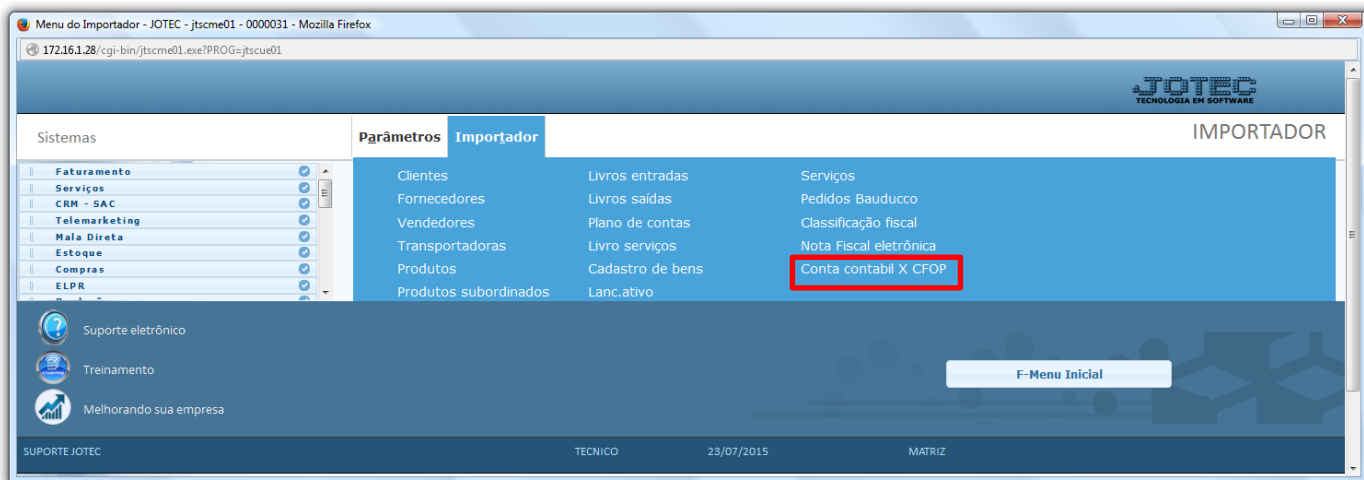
Menu do Importador - JOTEC - jtscme01 - 0000031 - Mozilla Firefox

172.16.1.28/cgi-bin/jtscme01.exe?PROG=jtscue01

JOTEC
TECNOLOGIA EM SOFTWARE

Sistemas

Parâmetros Importador

IMPORTADOR

Faturamento
Serviços
CRM - SAC
Telemarketing
Mala Direta
Estoque
Compras
ELPR

Clientes
Fornecedores
Vendedores
Transportadoras
Produtos
Produtos subordinados

Livros entradas
Livros saídas
Plano de contas
Livro serviços
Cadastro de bens
Lanc.ativo

Serviços
Pedidos Bauducco
Classificação fiscal
Nota Fiscal eletrônica
Conta contabil X CFOP

Suporte eletrônico

Treinamento

Melhorando sua empresa

F-Menu Inicial

SUPORTE JOTEC

TECNICO

23/07/2015

MATRIZ